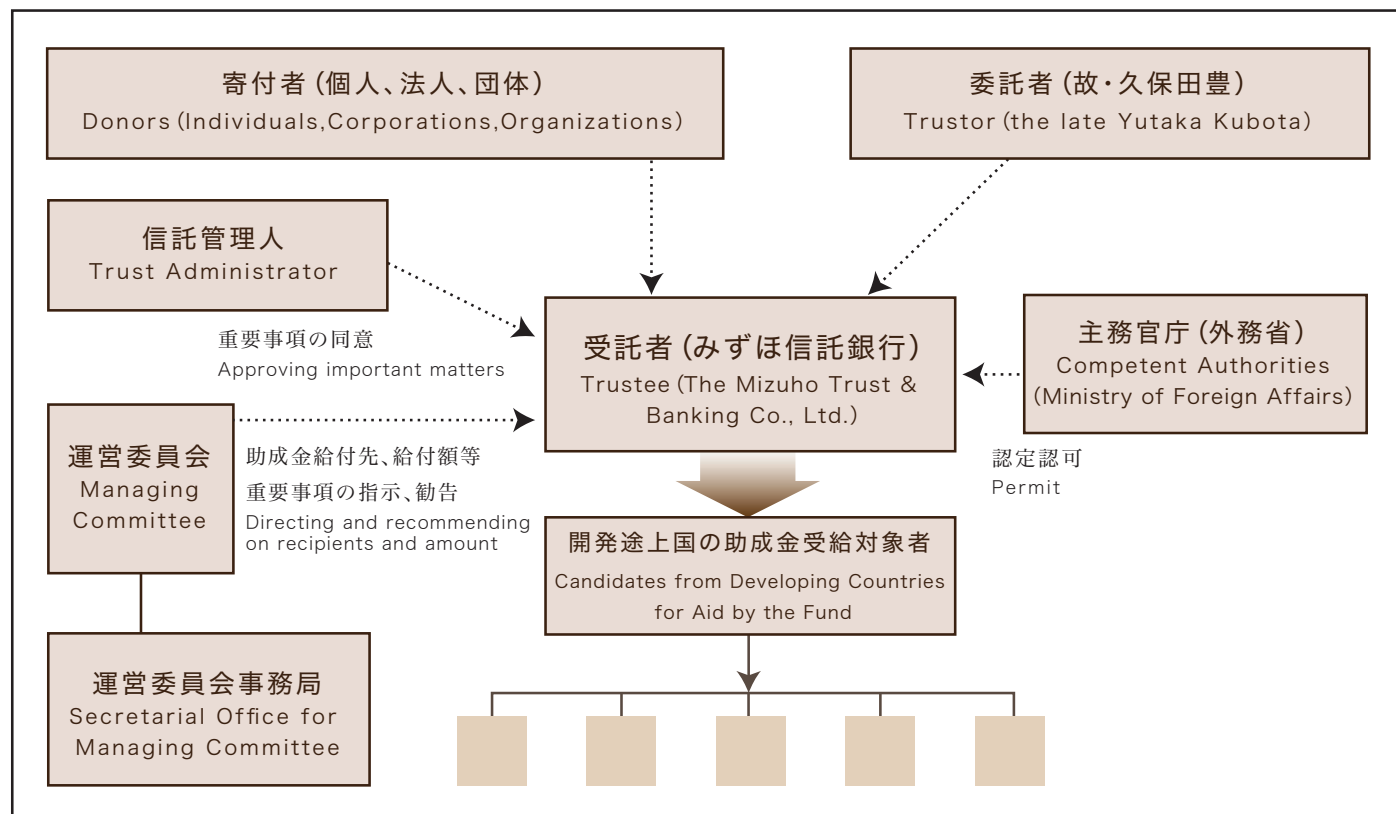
寄付者（個人、法人、団体）
Donors (Individuals,Corporations,Organizations)

委託者（故・久保田豊）
Trustor (the late Yutaka Kubota)

信託管理人
Trust Administrator

重要事項の同意
Approving important matters

受託者（みずほ信託銀行）
Trustee (The Mizuho Trust & Banking Co., Ltd.)

主務官庁（外務省）
Competent Authorities
(Ministry of Foreign Affairs)

運営委員会
Managing Committee

助成金給付先、給付額等
重要事項の指示、勧告
Directing and recommending on recipients and amount

認定認可
Permit

開発途上国の助成金受給対象者
Candidates from Developing Countries for Aid by the Fund

運営委員会事務局
Secretarial Office for Managing Committee